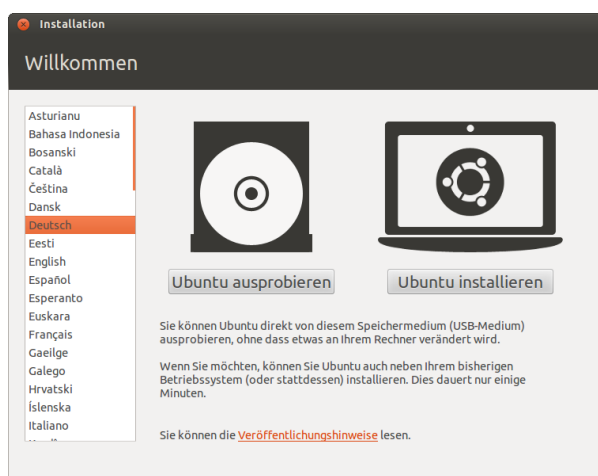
Installation

Willkommen

Asturianu
Bahasa Indonesia
Bosanski
Català
Čeština
Dansk
Deutsch
Eesti
English
Español
Esperanto
Euskara
Français
Gaeilge
Galego
Hrvatski
Íslenska
Italiano
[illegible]

Ubuntu ausprobieren

Ubuntu installieren

Sie können Ubuntu direkt von diesem Speichermedium (USB-Medium) ausprobieren, ohne dass etwas an Ihrem Rechner verändert wird.

Wenn Sie möchten, können Sie Ubuntu auch neben Ihrem bisherigen Betriebssystem (oder stattdessen) installieren. Dies dauert nur einige Minuten.

Sie können die Veröffentlichungshinweise lesen.